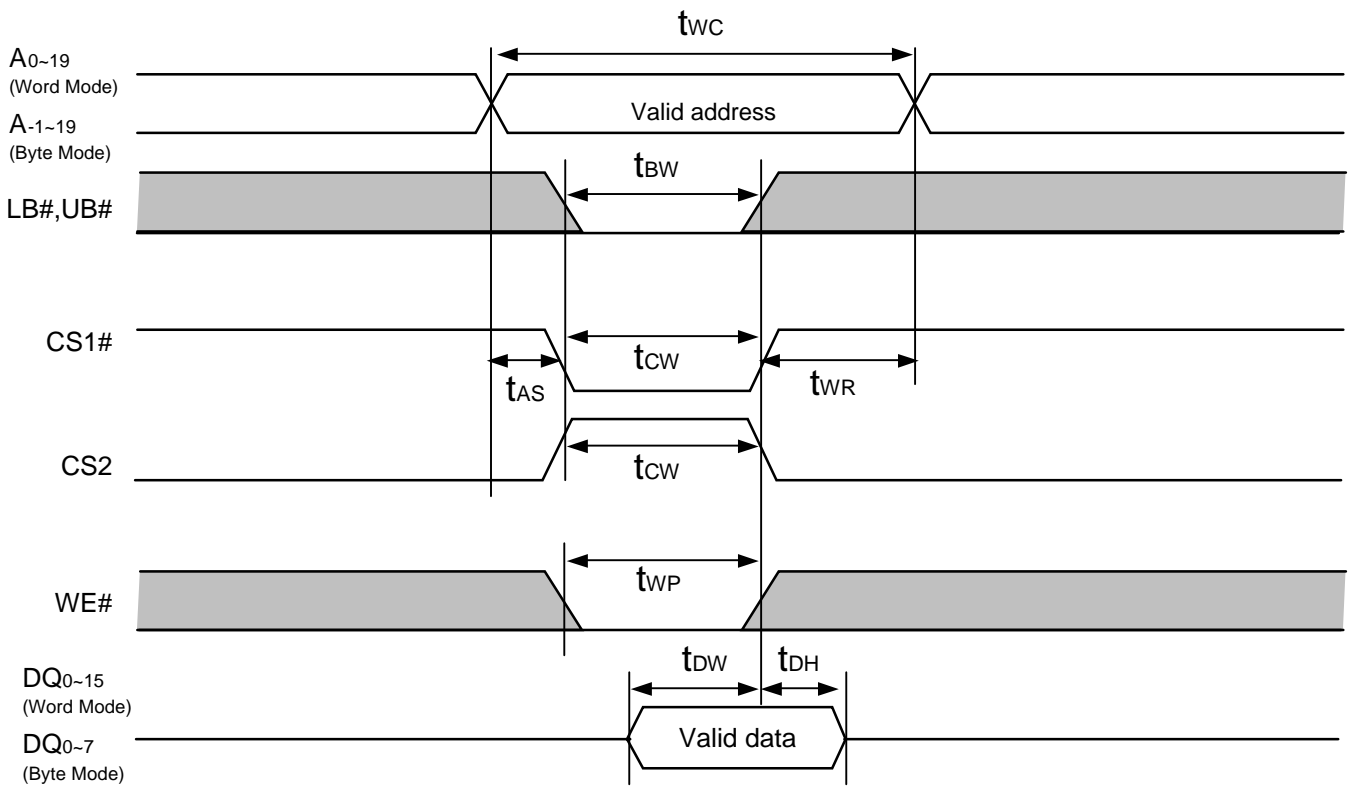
$t_{WC}$

$A_{0\sim19}$
(Word Mode)
$A_{-1\sim19}$
(Byte Mode)

Valid address

$t_{BW}$

LB#,UB#

CS1#

$t_{CW}$

$t_{AS}$

$t_{WR}$

CS2

$t_{CW}$

WE#

$t_{WP}$

$t_{DW}$

$t_{DH}$

$DQ_{0\sim15}$
(Word Mode)
$DQ_{0\sim7}$
(Byte Mode)

Valid data